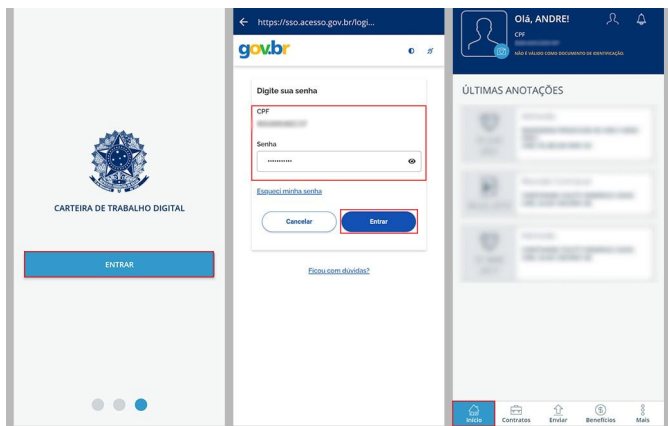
CARTEIRA DE TRABALHO DIGITAL

ENTRAR

https://sso.acesso.gov.br/logi...

gov.br

Digite sua senha

CPF

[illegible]

Senha

Esqueci minha senha

Cancelar

Entrar

Ficou com dúvidas?

Olá, ANDRE!

CPF

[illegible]

NÃO É VÁLIDO COMO DOCUMENTO DE IDENTIFICAÇÃO

ÚLTIMAS ANOTAÇÕES

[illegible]

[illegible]

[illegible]

Início

Contratos

Enviar

Benefícios

Mais